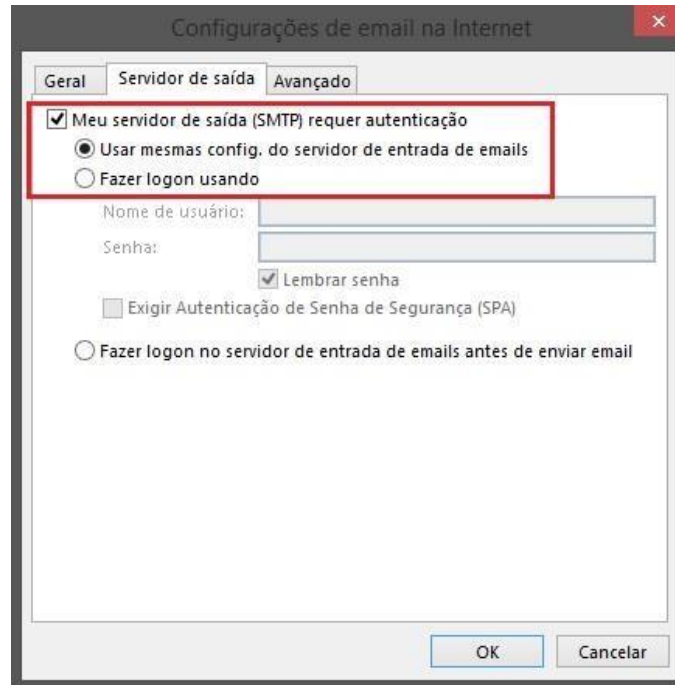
Configurações de email na Internet

×

Geral | Servidor de saída | Avançado

Meu servidor de saída (SMTP) requer autenticação

Usar mesmas config. do servidor de entrada de emails

Fazer logon usando

Nome de usuário:

Senha:

Lembrar senha

Exigir Autenticação de Senha de Segurança (SPA)

Fazer logon no servidor de entrada de emails antes de enviar email

OK

Cancelar